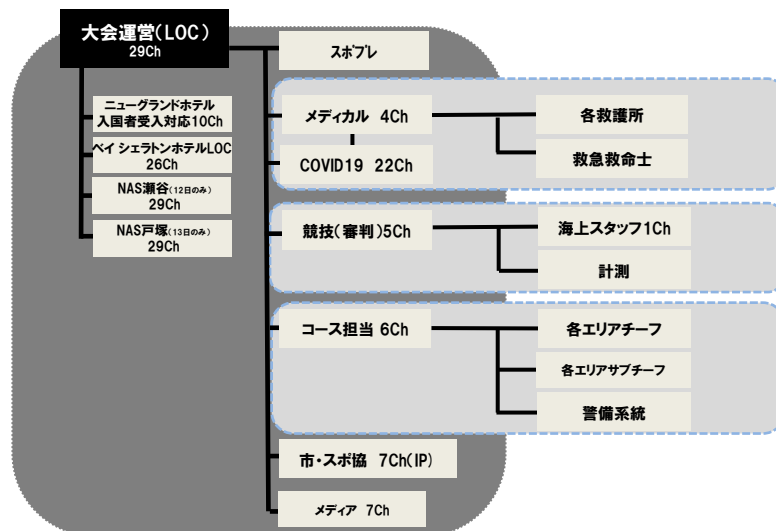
大会運営(LOC)
29Ch

スポプレ

ニューグランドホテル
入国者受入対応10Ch

ベイ シェラトンホテルLOC
26Ch

NAS瀬谷(12日のみ)
29Ch

NAS戸塚(13日のみ)
29Ch

メディカル 4Ch

各救護所

COVID19 22Ch

救急救命士

競技(審判)5Ch

海上スタッフ1Ch

計測

コース担当 6Ch

各エリアチーフ

各エリアサブチーフ

警備系統

市・スポ協 7Ch(IP)

メディア 7Ch